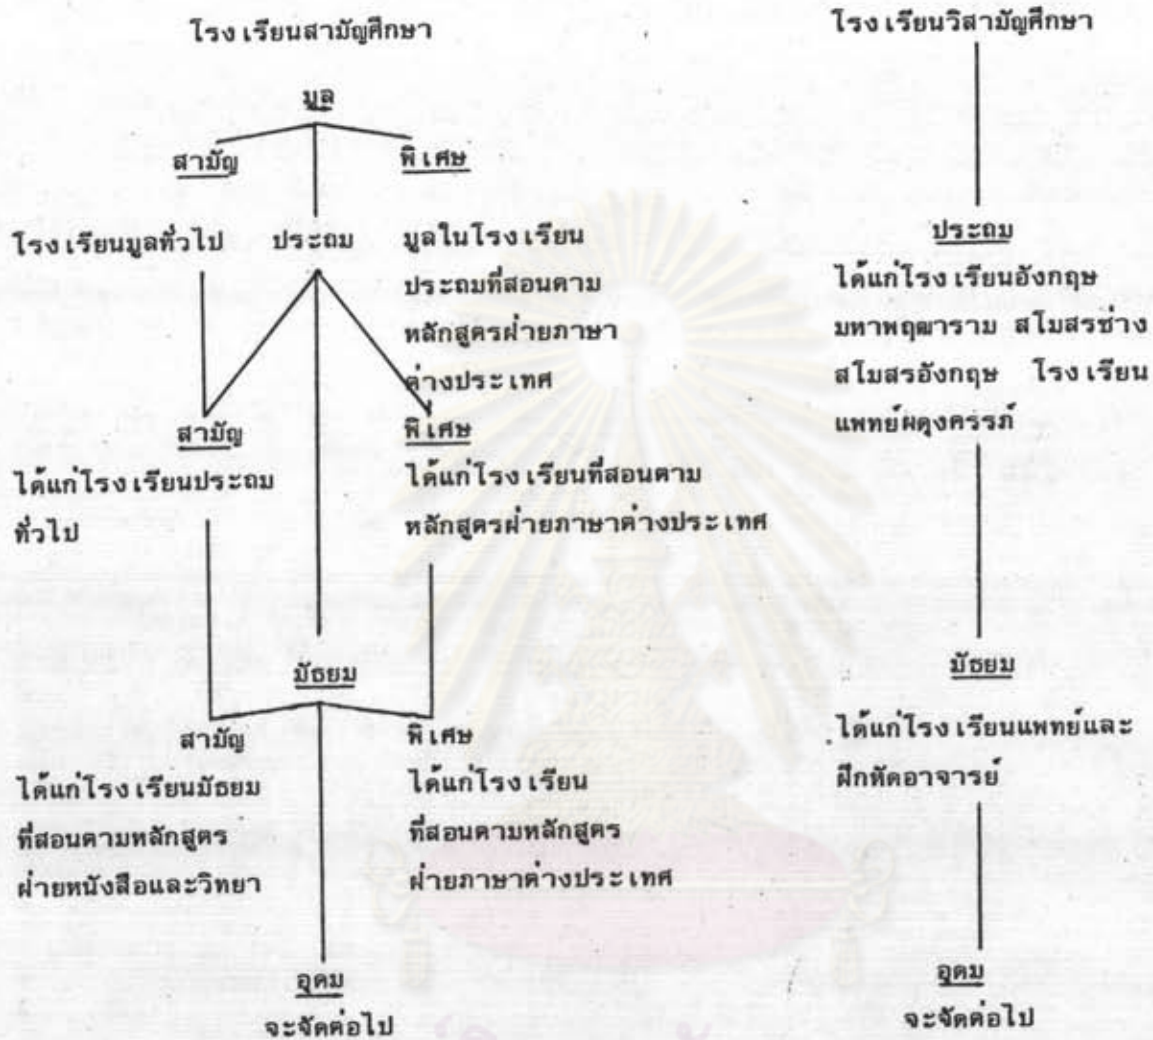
โรงเรียนสามัญศึกษา

มูล

สามัญ

พิเศษ

โรงเรียนมูลทั่วไป

ประถม

มูลในโรงเรียนประถมที่สอนตามหลักสูตรฝ่ายภาษาต่างประเทศ

สามัญ

ได้แก่โรงเรียนประถมทั่วไป

พิเศษ

ได้แก่โรงเรียนที่สอนตามหลักสูตรฝ่ายภาษาต่างประเทศ

มัธยม

สามัญ

ได้แก่โรงเรียนมัธยมที่สอนตามหลักสูตรฝ่ายหนังสือและวิทยา

พิเศษ

ได้แก่โรงเรียนที่สอนตามหลักสูตรฝ่ายภาษาต่างประเทศ

อุดม

จะจัดต่อไป

โรงเรียนวิสามัญศึกษา

ประถม

ได้แก่โรงเรียนอังกฤษมหาพฤฒาราม สใบสรช่าง สใบสรอังกฤษ โรงเรียนแพทย์ผดุงครรภ์

มัธยม

ได้แก่โรงเรียนแพทย์และฝึกหัดอาจารย์

อุดม

จะจัดต่อไป